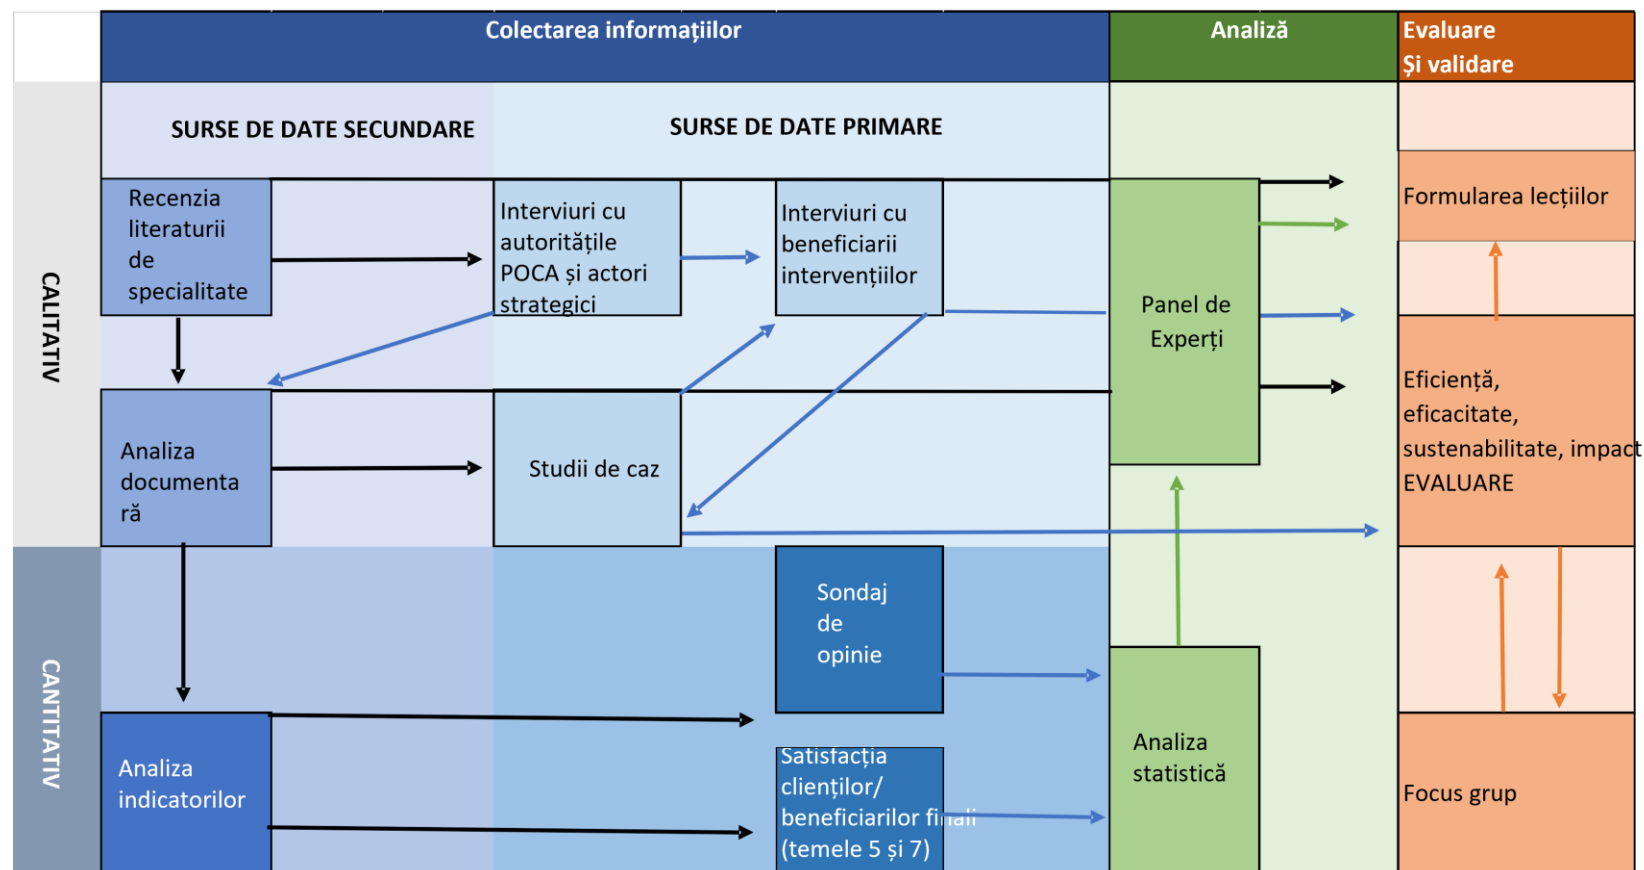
Colectarea informațiilor

Analiză

Evaluare Și validare

SURSE DE DATE SECUNDARE

SURSE DE DATE PRIMARE

CALITATIV

Recenzia literaturii de specialitate

Interviuri cu autoritățile POCA și actori strategici

Interviuri cu beneficiarii intervențiilor

Panel de Experți

Formularea lecțiilor

Analiza documentară

Studii de caz

Eficiență, eficacitate, sustenabilitate, impact EVALUARE

CANTITATIV

Sondaj de opinie

Analiza indicatorilor

Satisfacția clienților/ beneficiarilor finali (temele 5 și 7)

Analiza statistică

Focus grup